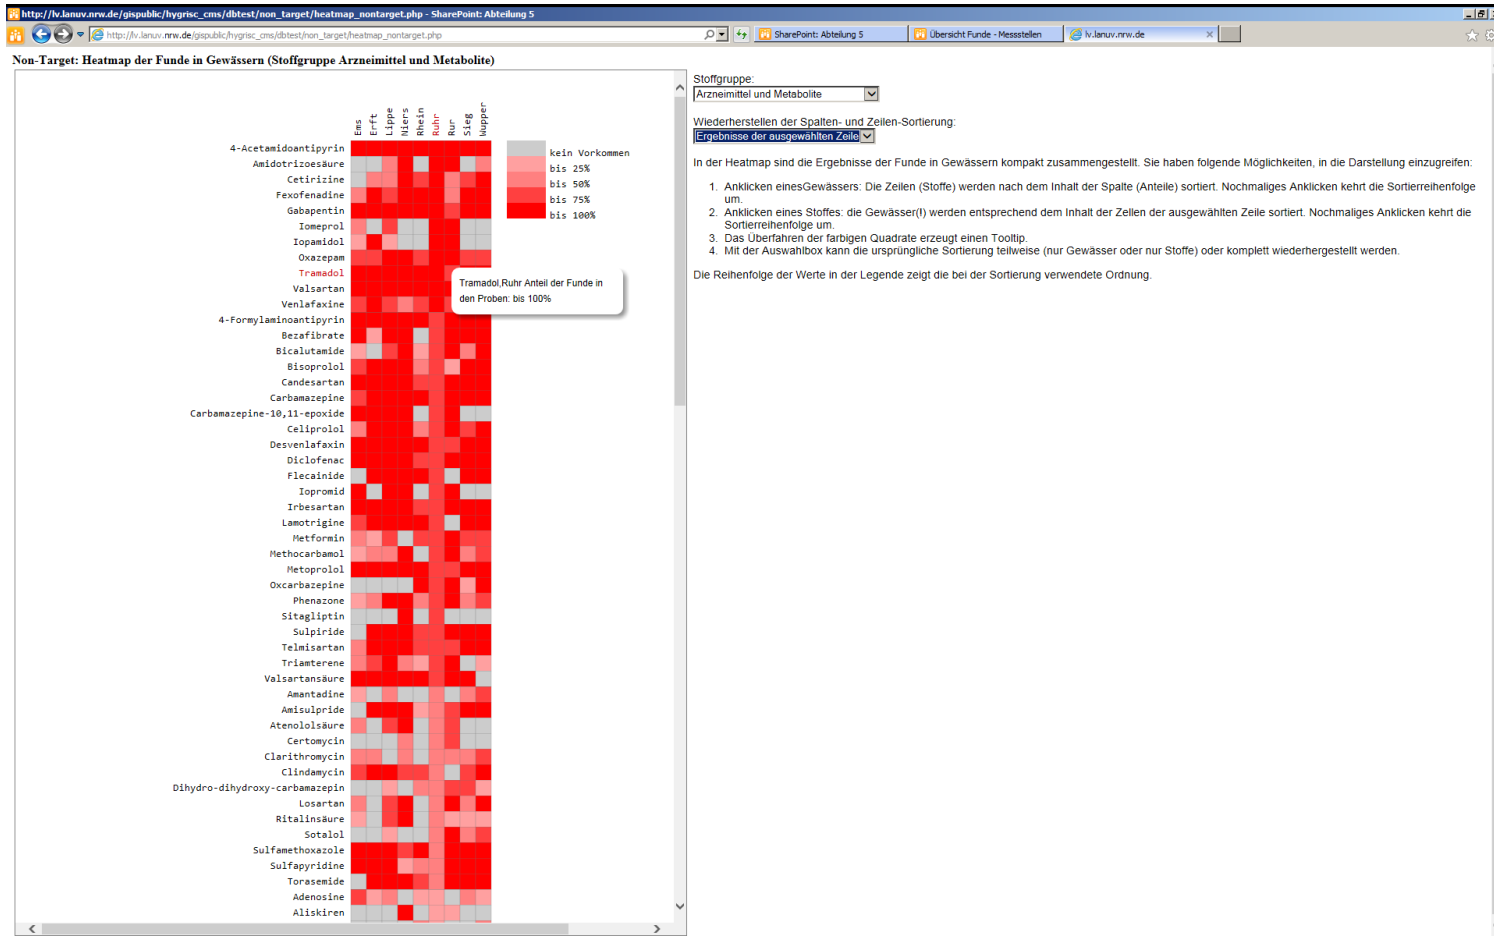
http://lv.lanuv.nrw.de/gispublic/hygrisc_cms/dbtest/non_target/heatmap_nontarget.php - SharePoint: Abteilung 5

http://lv.lanuv.nrw.de/gispublic/hygrisc_cms/dbtest/non_target/heatmap_nontarget.php

SharePoint: Abteilung 5 | Übersicht Funde - Messstellen | lv.lanuv.nrw.de

Non-Target: Heatmap der Funde in Gewässern (Stoffgruppe Arzneimittel und Metabolite)

Ems Erft Lippe Niers Rhein Ruhr Rur Sieg Wupper

4-Acetamidoantipyrin
Amidotrizoesäure
Cetirizine
Fexofenadine
Gabapentin
Iomeprol
Iopamidol
Oxazepam
Tramadol
Valsartan
Venlafaxine
4-Formylaminoantipyrin
Bezafibrate
Bicalutamide
Bisoprolol
Candesartan
Carbamazepine
Carbamazepine-10,11-epoxide
Celiprolol
Desvenlafaxin
Diclofenac
Flecainide
Iopromid
Irbesartan
Lamotrigine
Metformin
Methocarbamol
Metoprolol
Oxcarbazepine
Phenazone
Sitagliptin
Sulpiride
Telmisartan
Triamterene
Valsartansäure
Amantadine
Amisulpride
Atenololsäure
Certomycin
Clarithromycin
Clindamycin
Dihydro-dihydroxy-carbamazepin
Losartan
Ritalinsäure
Sotalol
Sulfamethoxazole
Sulfapyridine
Torasemide
Adenosine
Aliskiren

kein Vorkommen
bis 25%
bis 50%
bis 75%
bis 100%

Tramadol,Ruhr Anteil der Funde in den Proben: bis 100%

Stoffgruppe:
Arzneimittel und Metabolite

Wiederherstellen der Spalten- und Zeilen-Sortierung:
Ergebnisse der ausgewählten Zeile

In der Heatmap sind die Ergebnisse der Funde in Gewässern kompakt zusammengestellt. Sie haben folgende Möglichkeiten, in die Darstellung einzugreifen:

1. Anklicken einesGewässers: Die Zeilen (Stoffe) werden nach dem Inhalt der Spalte (Anteile) sortiert. Nochmaliges Anklicken kehrt die Sortierreihenfolge um.
2. Anklicken eines Stoffes: die Gewässer(!) werden entsprechend dem Inhalt der Zellen der ausgewählten Zeile sortiert. Nochmaliges Anklicken kehrt die Sortierreihenfolge um.
3. Das Überfahren der farbigen Quadrate erzeugt einen Tooltip.
4. Mit der Auswahlbox kann die ursprüngliche Sortierung teilweise (nur Gewässer oder nur Stoffe) oder komplett wiederhergestellt werden.

Die Reihenfolge der Werte in der Legende zeigt die bei der Sortierung verwendete Ordnung.